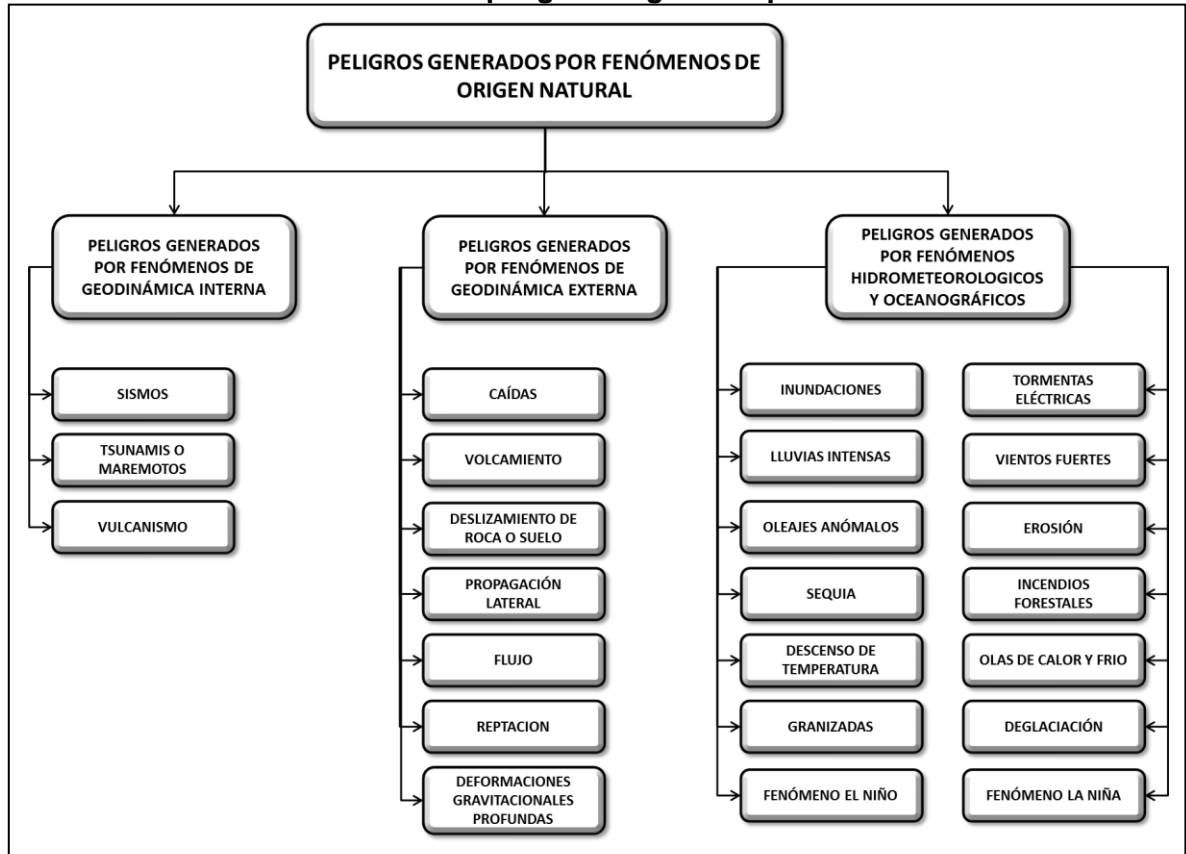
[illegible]

PELIGROS GENERADOS POR FENÓMENOS DE ORIGEN NATURAL

PELIGROS GENERADOS POR FENÓMENOS DE GEODINÁMICA INTERNA

SISMOS

TSUNAMIS O MAREMOTOS

VULCANISMO

PELIGROS GENERADOS POR FENÓMENOS DE GEODINÁMICA EXTERNA

CAÍDAS

VOLCAMIENTO

DESLIZAMIENTO DE ROCA O SUELO

PROPAGACIÓN LATERAL

FLUJO

REPTACION

DEFORMACIONES GRAVITACIONALES PROFUNDAS

PELIGROS GENERADOS POR FENÓMENOS HIDROMETEOROLOGICOS Y OCEANOGRÁFICOS

INUNDACIONES

LLUVIAS INTENSAS

OLEAJES ANÓMALOS

SEQUIA

DESCENSO DE TEMPERATURA

GRANIZADAS

FENÓMENO EL NIÑO

TORMENTAS ELÉCTRICAS

VIENTOS FUERTES

EROSIÓN

INCENDIOS FORESTALES

OLAS DE CALOR Y FRIO

DEGLACIACIÓN

FENÓMENO LA NIÑA